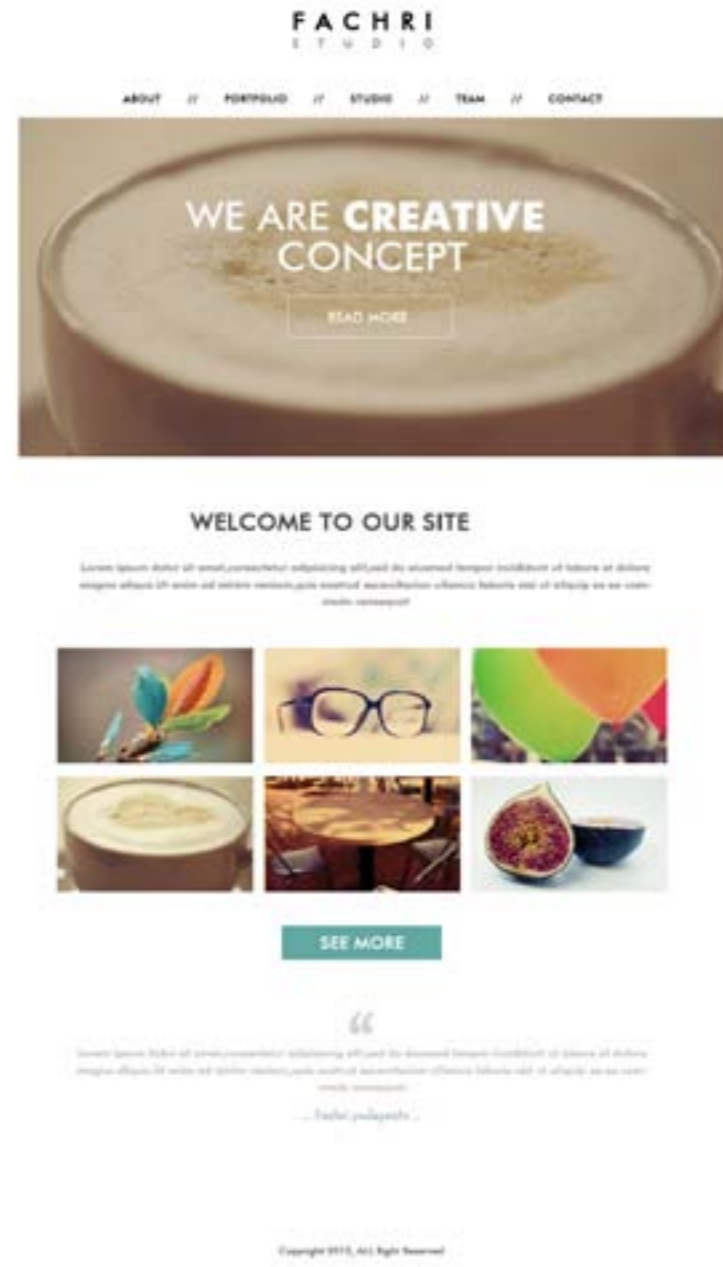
FACHRI
STUDIO

ABOUT // PORTFOLIO // STUDIO // TEAM // CONTACT

WE ARE CREATIVE CONCEPT

READ MORE

WELCOME TO OUR SITE

Lorem ipsum dolor sit amet,consectetur adipisicing elit,sed do eiusmod tempor incididunt ut labore et dolore magna aliqua.Ut enim ad minim veniam,quis nostrud exercitation ullamco laboris nisi ut aliquip ex ea commodo consequat

SEE MORE

“

Lorem ipsum dolor sit amet,consectetur adipisicing elit,sed do eiusmod tempor incididunt ut labore et dolore magna aliqua.Ut enim ad minim veniam,quis nostrud exercitation ullamco laboris nisi ut aliquip ex ea commodo consequat

- Fachri pulapeta -

Copyright 2013, ALL Right Reserved